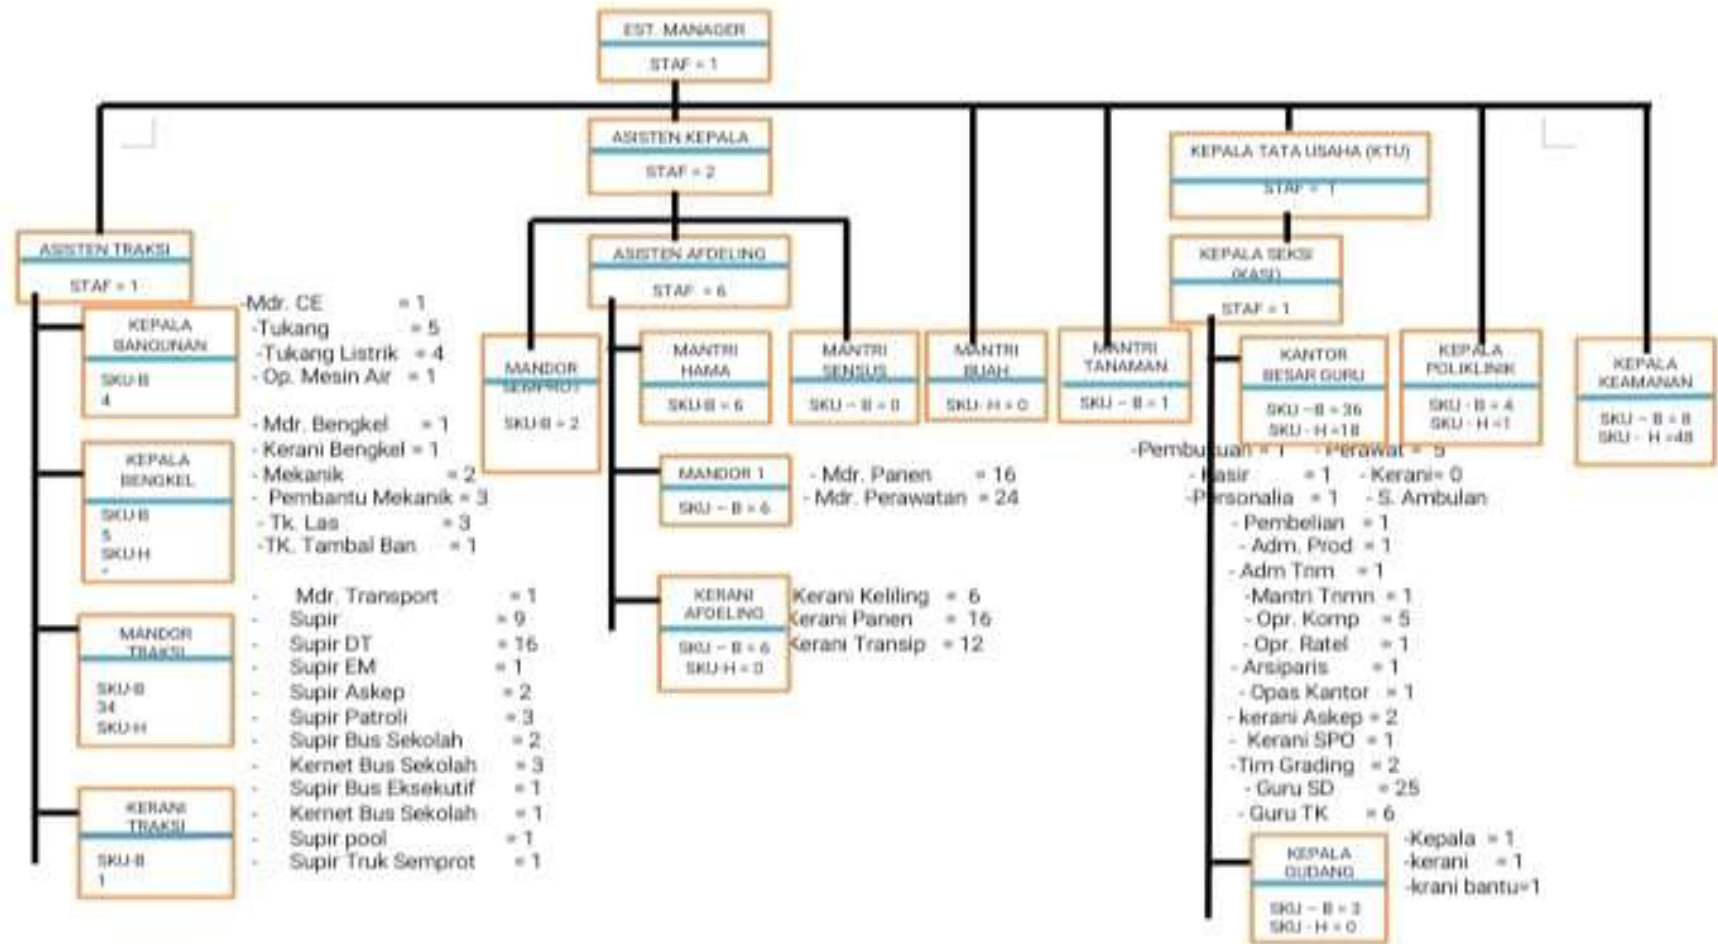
EST. MANAGER
STAF = 1

ASISTEN KEPALA
STAF = 2

KEPALA TATA USAHA (KTU)
STAF = 1

ASISTEN TRAKSI
STAF = 1

ASISTEN AFDELING
STAF = 6

KEPALA SEKSI (KASI)
STAF = 1

KEPALA BANGUNAN
SKU-B 4

-Mdr. CE = 1
-Tukang = 5
-Tukang Listrik = 4
- Op. Mesin Air = 1

KEPALA BENGKEL
SKU-B 5 SKU-H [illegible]

- Mdr. Bengkel = 1
- Kerani Bengkel = 1
- Mekanik = 2
- Pembantu Mekanik = 3
- Tk. Las = 3
-TK. Tambal Ban = 1

MANDOR TRAKSI
SKU-B 34 SKU-H

- Mdr. Transport = 1
- Supir = 9
- Supir DT = 16
- Supir EM = 1
- Supir Askep = 2
- Supir Patroli = 3
- Supir Bus Sekolah = 2
- Kernet Bus Sekolah = 3
- Supir Bus Eksekutif = 1
- Kernet Bus Sekolah = 1
- Supir pool = 1
- Supir Truk Semprot = 1

KERANI TRAKSI
SKU-B 1

MANDOR SEMPROT
SKU-B = 2

MANTRI HAMA
SKU-B = 6

MANTRI SENSUS
SKU - B = 0

MANTRI BUAH
SKU- H = 0

MANTRI TANAMAN
SKU - B = 1

KANTOR BESAR GURU
SKU - B = 36
SKU - H = 18

KEPALA POLIKLINIK
SKU - B = 4
SKU - H = 1

KEPALA KEAMANAN
SKU - B = 8
SKU - H = 48

MANDOR 1
SKU - B = 6

- Mdr. Panen = 16
- Mdr. Perawatan = 24

KERANI AFDELING
SKU - B = 6
SKU-H = 0

Kerani Keliling = 6
Kerani Panen = 16
Kerani Transip = 12

-Pembu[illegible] = 1 - Perawat = 5
- Kasir = 1 - Kerani= 0
-Personalia = 1 - S. Ambulan
- Pembelian = 1
- Adm. Prod = 1
- Adm Trnm = 1
-Mantri Trnm = 1
- Opr. Komp = 5
- Opr. Ratel = 1
- Arsiparis = 1
- Opas Kantor = 1
- kerani Askep = 2
- Kerani SPO = 1
-Tim Grading = 2
- Guru SD = 25
- Guru TK = 6

KEPALA GUDANG
SKU - B = 3
SKU - H = 0

-Kepala = 1
-kerani = 1
-krani bantu=1